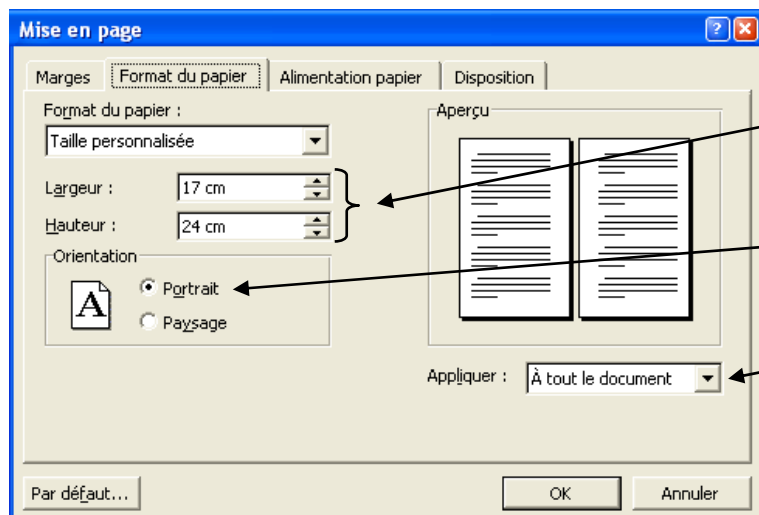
Mise en page

Marges | Format du papier | Alimentation papier | Disposition

Format du papier :
Taille personnalisée

Largeur : 17 cm
Hauteur : 24 cm

Orientation
Portrait
Paysage

Aperçu

Appliquer : À tout le document

Par défaut... | OK | Annuler